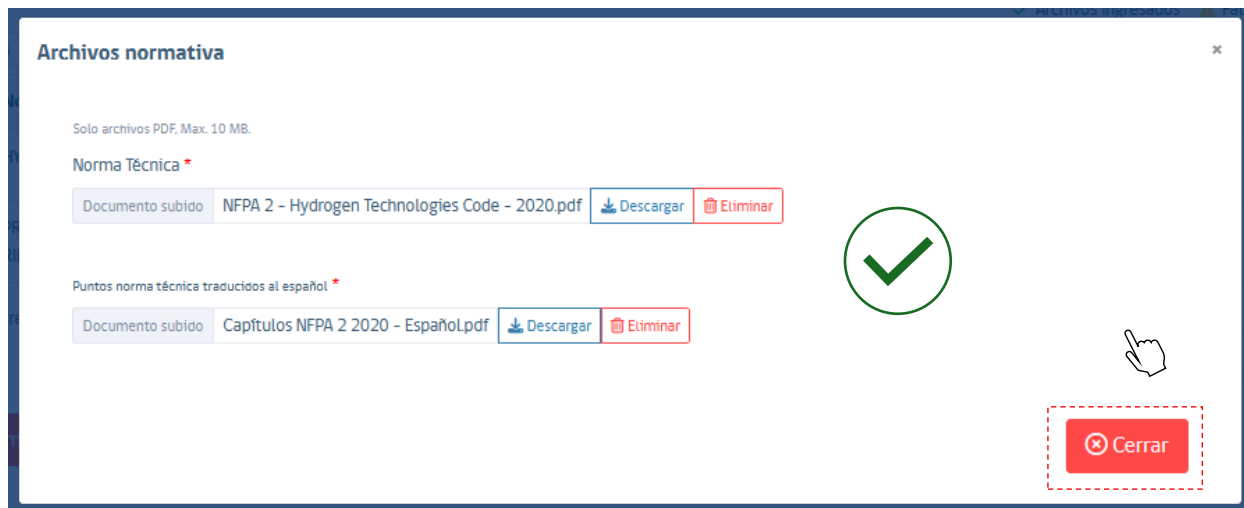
Archivos ingresados

Archivos normativa

×

Solo archivos PDF, Max. 10 MB.

Norma Técnica *

Documento subido NFPA 2 – Hydrogen Technologies Code – 2020.pdf Descargar Eliminar

Puntos norma técnica traducidos al español *

Documento subido Capítulos NFPA 2 2020 – Español.pdf Descargar Eliminar

Cerrar